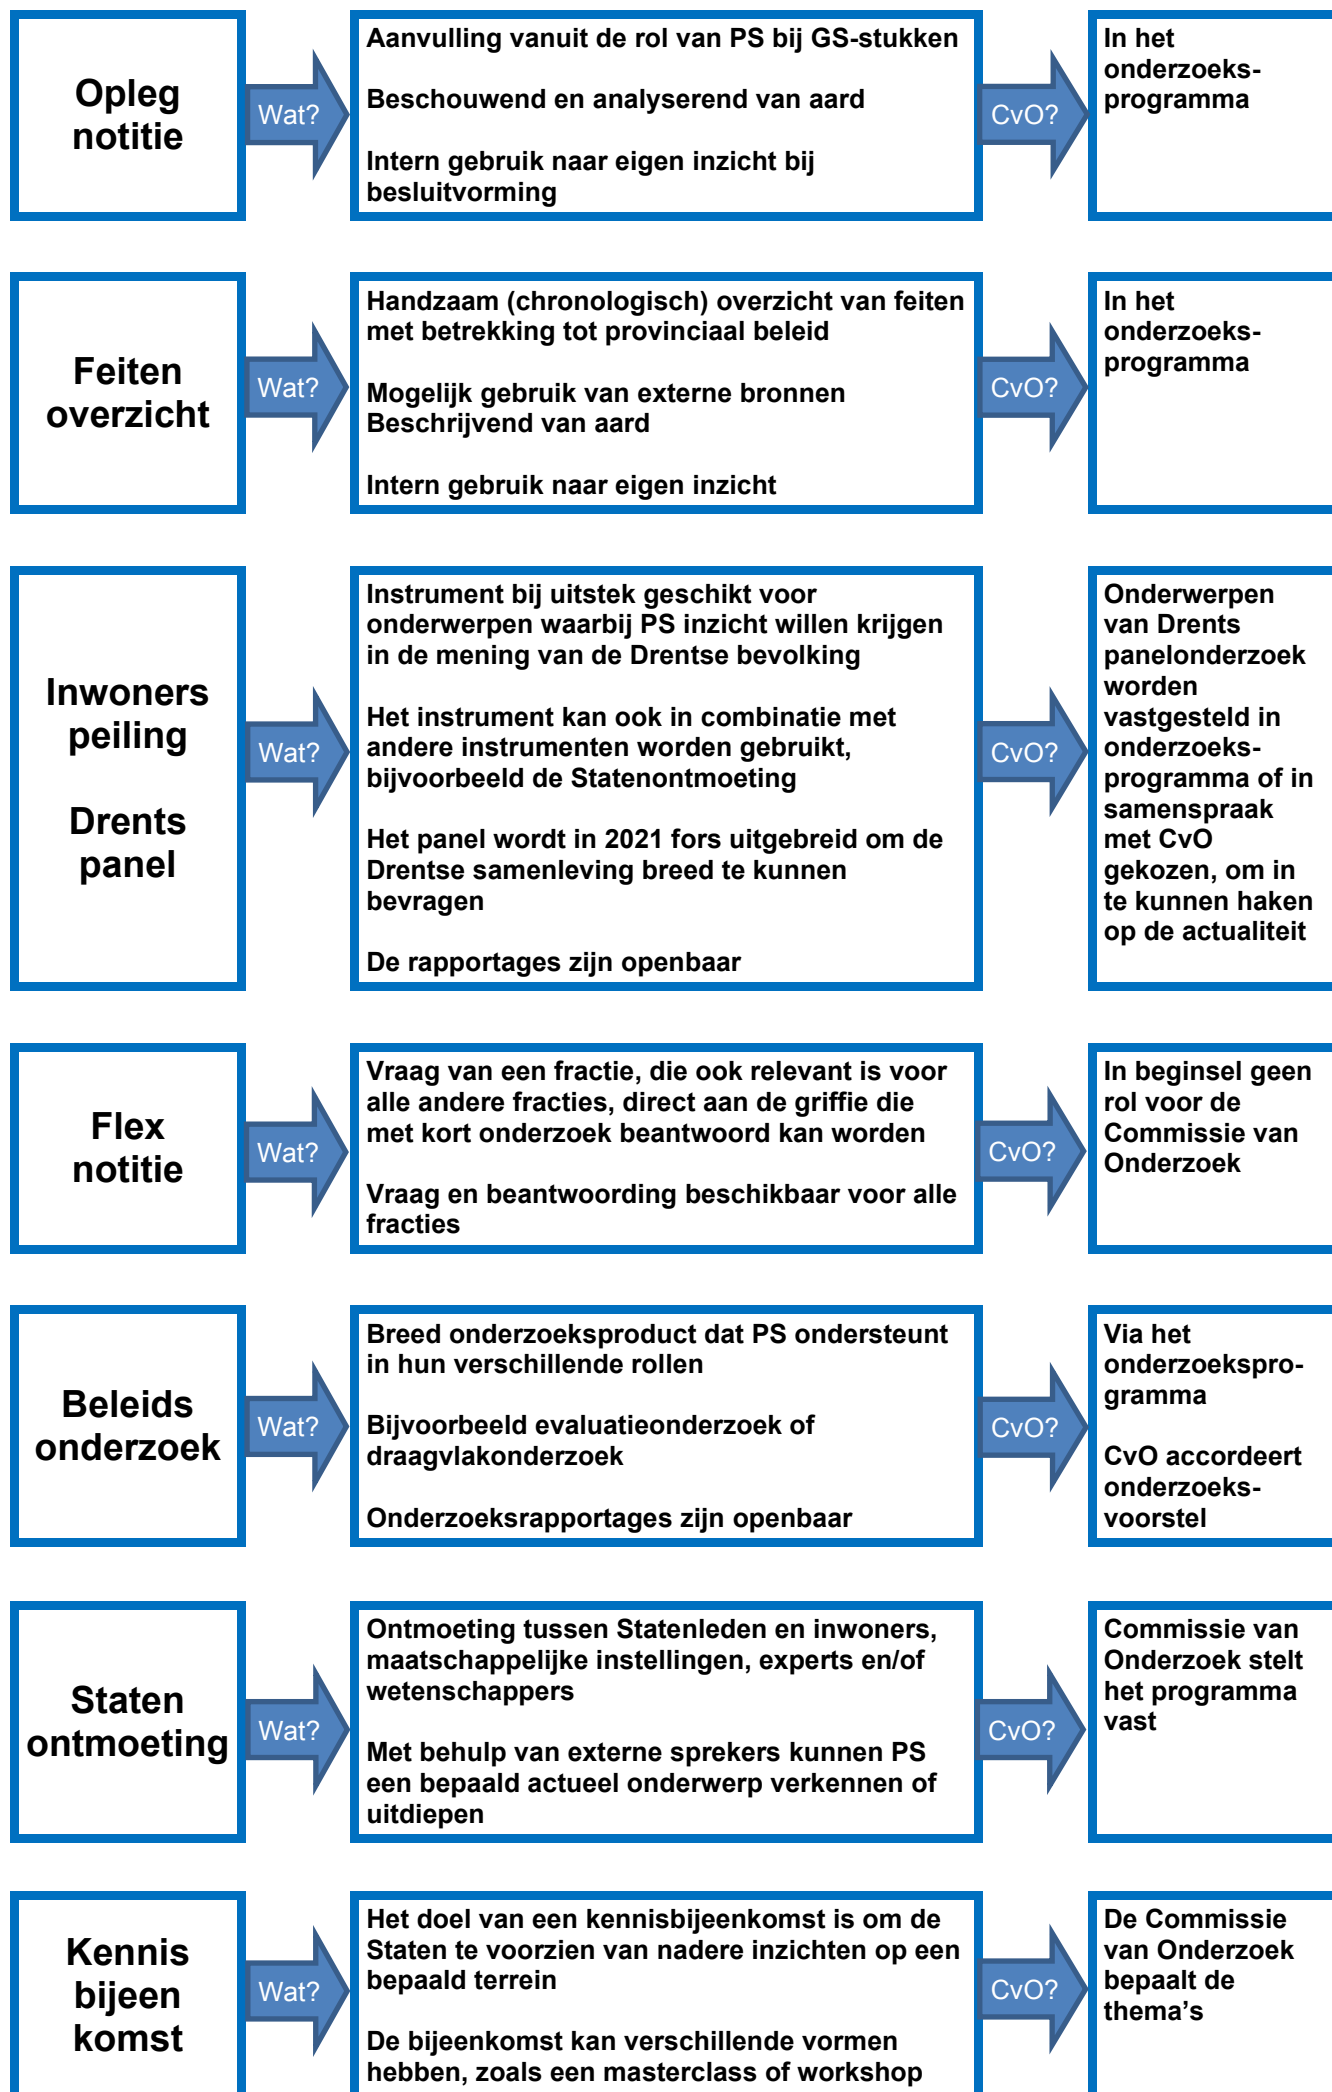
Opleg notitie

Wat?

Aanvulling vanuit de rol van PS bij GS-stukken

Beschouwend en analyserend van aard

Intern gebruik naar eigen inzicht bij besluitvorming

CvO?

In het onderzoeks-programma

Feiten overzicht

Wat?

Handzaam (chronologisch) overzicht van feiten met betrekking tot provinciaal beleid

Mogelijk gebruik van externe bronnen
Beschrijvend van aard

Intern gebruik naar eigen inzicht

CvO?

In het onderzoeks-programma

Inwoners peiling

Drents panel

Wat?

Instrument bij uitstek geschikt voor onderwerpen waarbij PS inzicht willen krijgen in de mening van de Drentse bevolking

Het instrument kan ook in combinatie met andere instrumenten worden gebruikt, bijvoorbeeld de Statenontmoeting

Het panel wordt in 2021 fors uitgebreid om de Drentse samenleving breed te kunnen bevragen

De rapportages zijn openbaar

CvO?

Onderwerpen van Drents panelonderzoek worden vastgesteld in onderzoeks-programma of in samenspraak met CvO gekozen, om in te kunnen haken op de actualiteit

Flex notitie

Wat?

Vraag van een fractie, die ook relevant is voor alle andere fracties, direct aan de griffie die met kort onderzoek beantwoord kan worden

Vraag en beantwoording beschikbaar voor alle fracties

CvO?

In beginsel geen rol voor de Commissie van Onderzoek

Beleids onderzoek

Wat?

Breed onderzoeksproduct dat PS ondersteunt in hun verschillende rollen

Bijvoorbeeld evaluatieonderzoek of draagvlakonderzoek

Onderzoeksrapportages zijn openbaar

CvO?

Via het onderzoekspro-gramma

CvO accordeert onderzoeks-voorstel

Staten ontmoeting

Wat?

Ontmoeting tussen Statenleden en inwoners, maatschappelijke instellingen, experts en/of wetenschappers

Met behulp van externe sprekers kunnen PS een bepaald actueel onderwerp verkennen of uitdiepen

CvO?

Commissie van Onderzoek stelt het programma vast

Kennis bijeen komst

Wat?

Het doel van een kennisbijeenkomst is om de Staten te voorzien van nadere inzichten op een bepaald terrein

De bijeenkomst kan verschillende vormen hebben, zoals een masterclass of workshop

CvO?

De Commissie van Onderzoek bepaalt de thema's